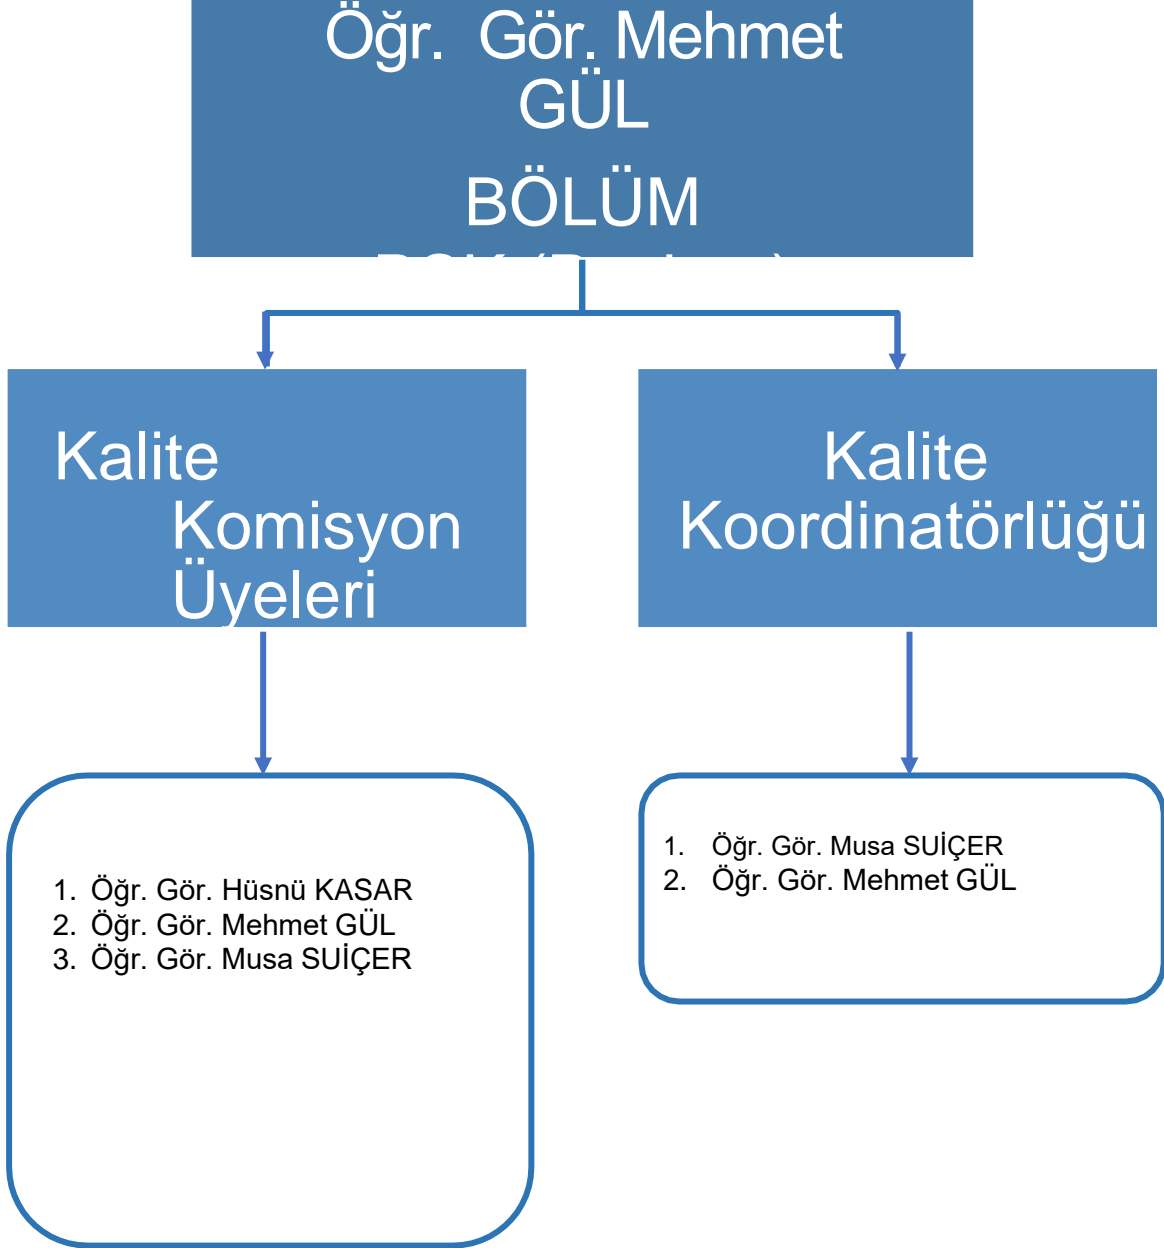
Öğr. Gör. Mehmet GÜL

BÖLÜM

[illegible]

Kalite Komisyon Üyeleri

Kalite Koordinatörlüğü

1. Öğr. Gör. Hüsnü KASAR
2. Öğr. Gör. Mehmet GÜL
3. Öğr. Gör. Musa SUİÇER

1. Öğr. Gör. Musa SUİÇER
2. Öğr. Gör. Mehmet GÜL